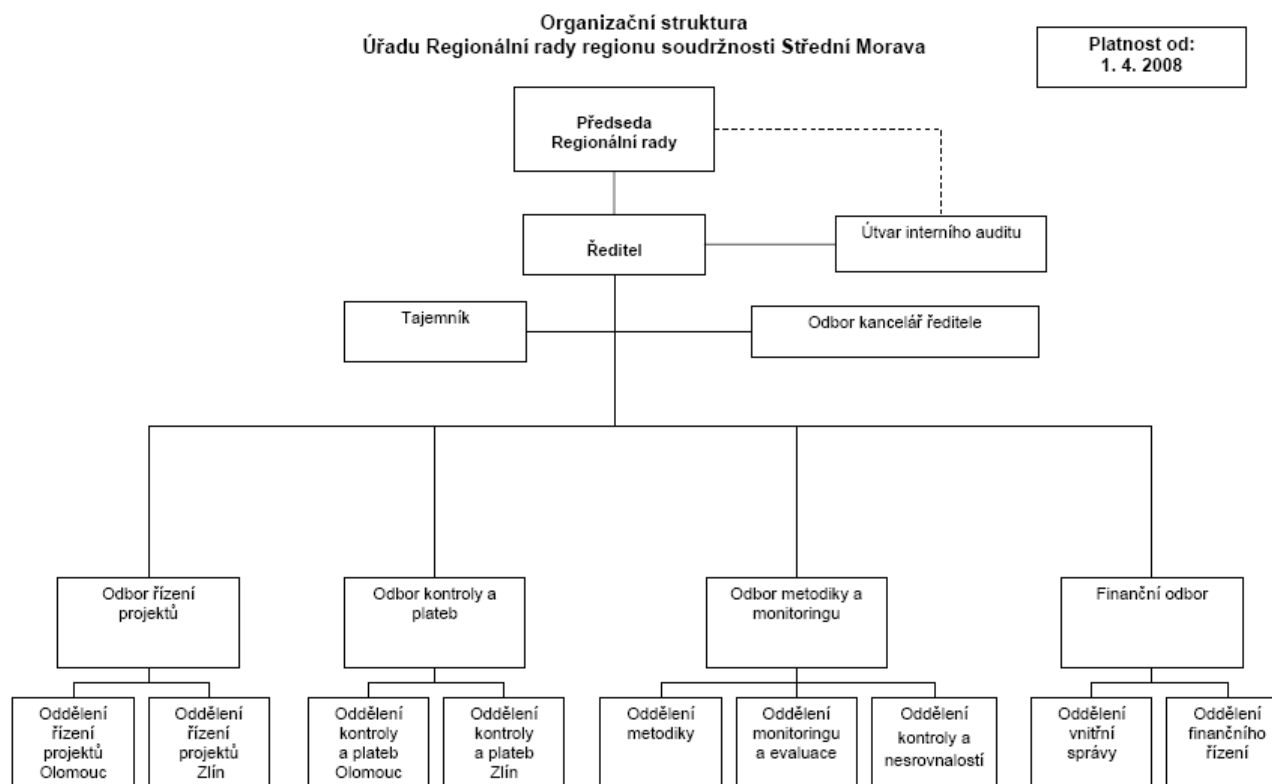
Organizační struktura
Úřadu Regionální rady regionu soudržnosti Střední Morava

Platnost od:
1. 4. 2008

Předseda
Regionální rady

Ředitel

Útvar interního auditu

Tajemník

Odbor kancelář ředitele

Odbor řízení projektů

Odbor kontroly a plateb

Odbor metodiky a monitoringu

Finanční odbor

Oddělení řízení projektů Olomouc

Oddělení řízení projektů Zlín

Oddělení kontroly a plateb Olomouc

Oddělení kontroly a plateb Zlín

Oddělení metodiky

Oddělení monitoringu a evaluace

Oddělení kontroly a nesrovnalostí

Oddělení vnitřní správy

Oddělení finančního řízení